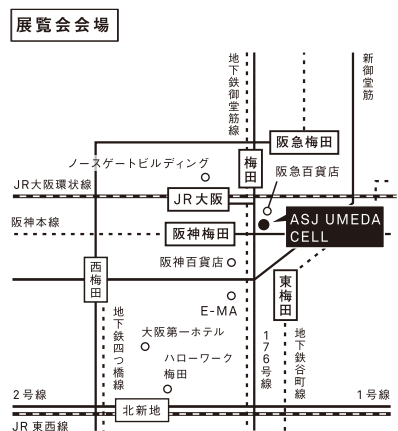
展覧会会場

地下鉄御堂筋線

新御堂筋

阪急梅田

ノースゲートビルディング

梅田

阪急百貨店

JR大阪環状線

JR大阪

阪神本線

ASJ UMEDA CELL

阪神梅田

西梅田

阪神百貨店

東梅田

E-MA

地下鉄四つ橋線

大阪第一ホテル

176号線

地下鉄谷町線

ハローワーク梅田

2号線

1号線

北新地

JR東西線